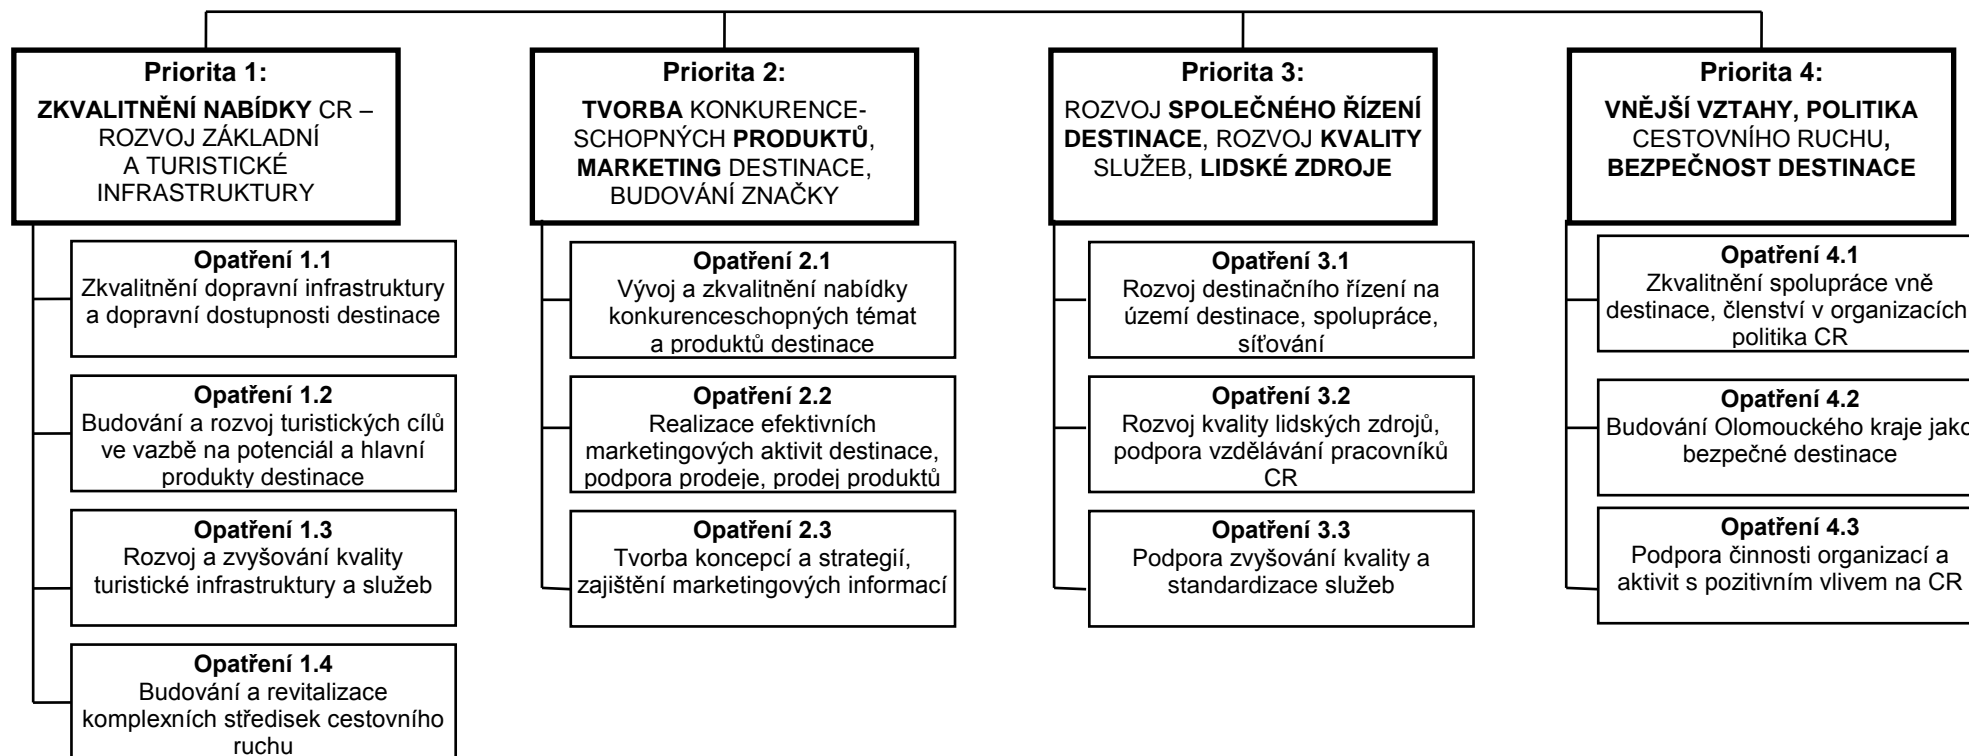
Priorita 1:
ZKVALITNĚNÍ NABÍDKY CR – ROZVOJ ZÁKLADNÍ A TURISTICKÉ INFRASTRUKTURY

Opatření 1.1
Zkvalitnění dopravní infrastruktury a dopravní dostupnosti destinace

Opatření 1.2
Budování a rozvoj turistických cílů ve vazbě na potenciál a hlavní produkty destinace

Opatření 1.3
Rozvoj a zvyšování kvality turistické infrastruktury a služeb

Opatření 1.4
Budování a revitalizace komplexních středisek cestovního ruchu

Priorita 2:
TVORBA KONKURENCESCHOPNÝCH PRODUKTŮ, MARKETING DESTINACE, BUDOVÁNÍ ZNAČKY

Opatření 2.1
Vývoj a zkvalitnění nabídky konkurenceschopných témat a produktů destinace

Opatření 2.2
Realizace efektivních marketingových aktivit destinace, podpora prodeje, prodej produktů

Opatření 2.3
Tvorba koncepcí a strategií, zajištění marketingových informací

Priorita 3:
ROZVOJ SPOLEČNÉHO ŘÍZENÍ DESTINACE, ROZVOJ KVALITY SLUŽEB, LIDSKÉ ZDROJE

Opatření 3.1
Rozvoj destinačního řízení na území destinace, spolupráce, síťování

Opatření 3.2
Rozvoj kvality lidských zdrojů, podpora vzdělávání pracovníků CR

Opatření 3.3
Podpora zvyšování kvality a standardizace služeb

Priorita 4:
VNĚJŠÍ VZTAHY, POLITIKA CESTOVNÍHO RUCHU, BEZPEČNOST DESTINACE

Opatření 4.1
Zkvalitnění spolupráce vně destinace, členství v organizacích politika CR

Opatření 4.2
Budování Olomouckého kraje jako bezpečné destinace

Opatření 4.3
Podpora činnosti organizací a aktivit s pozitivním vlivem na CR